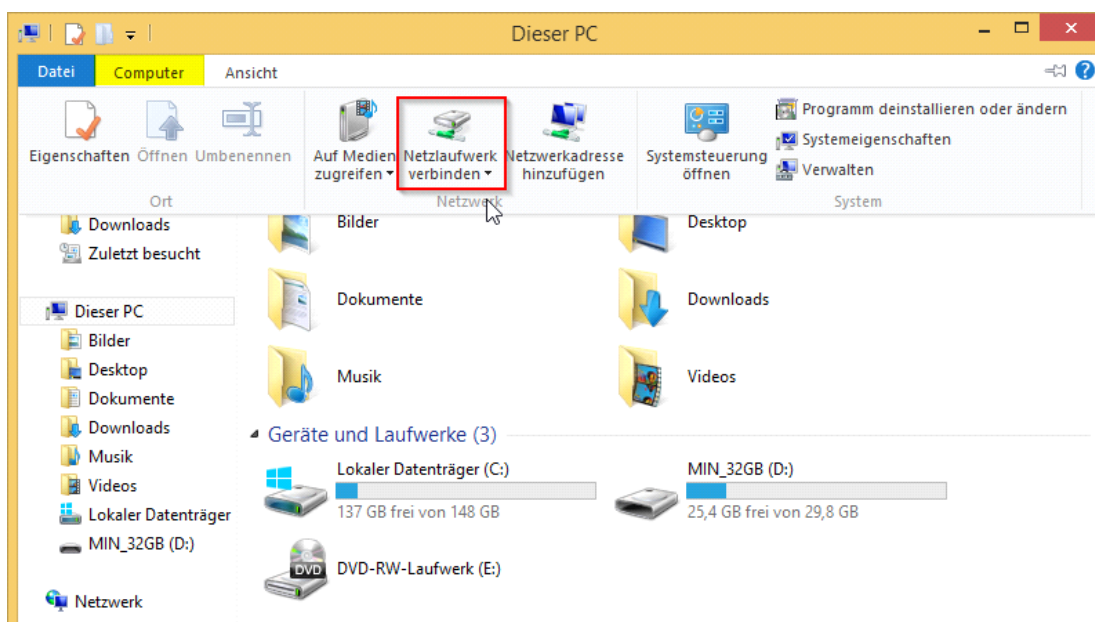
Dieser PC

Datei Computer Ansicht

Eigenschaften Öffnen Umbenennen
Ort

Auf Medien zugreifen ▾ Netzlaufwerk verbinden ▾ Netzwerkadresse hinzufügen
Netzwerk

Systemsteuerung öffnen
Programm deinstallieren oder ändern
Systemeigenschaften
Verwalten
System

Downloads
Zuletzt besucht

Dieser PC
Bilder
Desktop
Dokumente
Downloads
Musik
Videos
Lokaler Datenträger
MIN_32GB (D:)

Netzwerk

Bilder
Desktop
Dokumente
Downloads
Musik
Videos

Geräte und Laufwerke (3)

Lokaler Datenträger (C:)
137 GB frei von 148 GB
MIN_32GB (D:)
25,4 GB frei von 29,8 GB
DVD
DVD-RW-Laufwerk (E:)